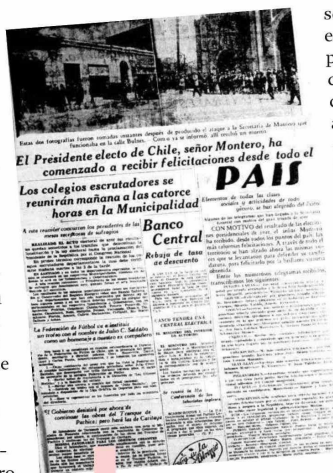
Estas dos fotografías fueron tomadas instantes después de producido el ataque a la Secretaría de Ministerio que funcionaba en la calle Bulnes. Como ya se informó, allí resultó un muerto.

El Presidente electo de Chile, señor Montero, ha comenzado a recibir felicitaciones desde todo el

PAIS

Los colegios escrutadores se reunirán mañana a las catorce horas en la Municipalidad

Banco Central

Rebaja de tasa de descuento

CON MOTIVO del resultado de las elecciones

La Federación de Fútbol en su homenaje

El Gobierno desistió por ahora de

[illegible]

s
e
p
c
c
a

e
ro